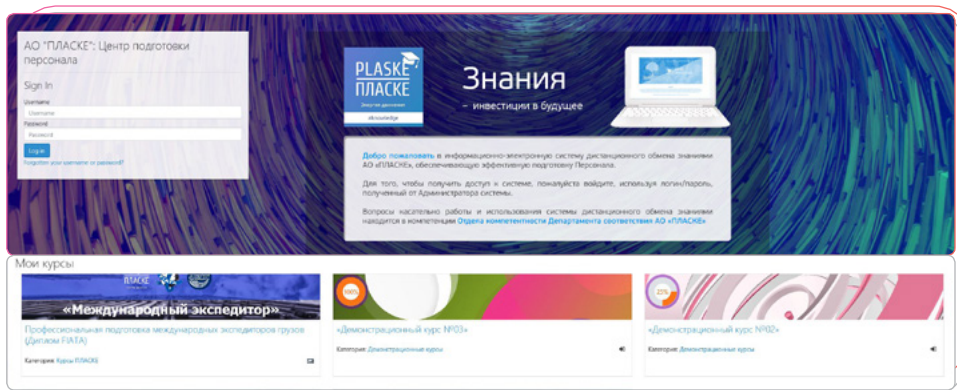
АО "ПЛАСКЕ": Центр подготовки персонала

Sign In

Username

Username

Password

Password

Log in

Forgotten your username or password?

PLASKE
ПЛАСКЕ
Энергия движения
eKnowledge

Знания
– инвестиции в будущее

Добро пожаловать в информационно-электронную систему дистанционного обмена знаниями АО «ПЛАСКЕ», обеспечивающую эффективную подготовку Персонала.

Для того, чтобы получить доступ к системе, пожалуйста войдите, используя логин/пароль, полученный от Администратора системы.

Вопросы касательно работы и использования системы дистанционного обмена знаниями находится в компетенции Отдела компетентности Департамента соответствия АО «ПЛАСКЕ»

Мои курсы

ПЛАСКЕ
«Международный экспедитор»

Профессиональная подготовка международных экспедиторов грузов (Диплом FIATA)

Категория: Курсы ПЛАСКЕ

100%

«Демонстрационный курс №03»

Категория: Демонстрационные курсы

25%

«Демонстрационный курс №02»

Категория: Демонстрационные курсы